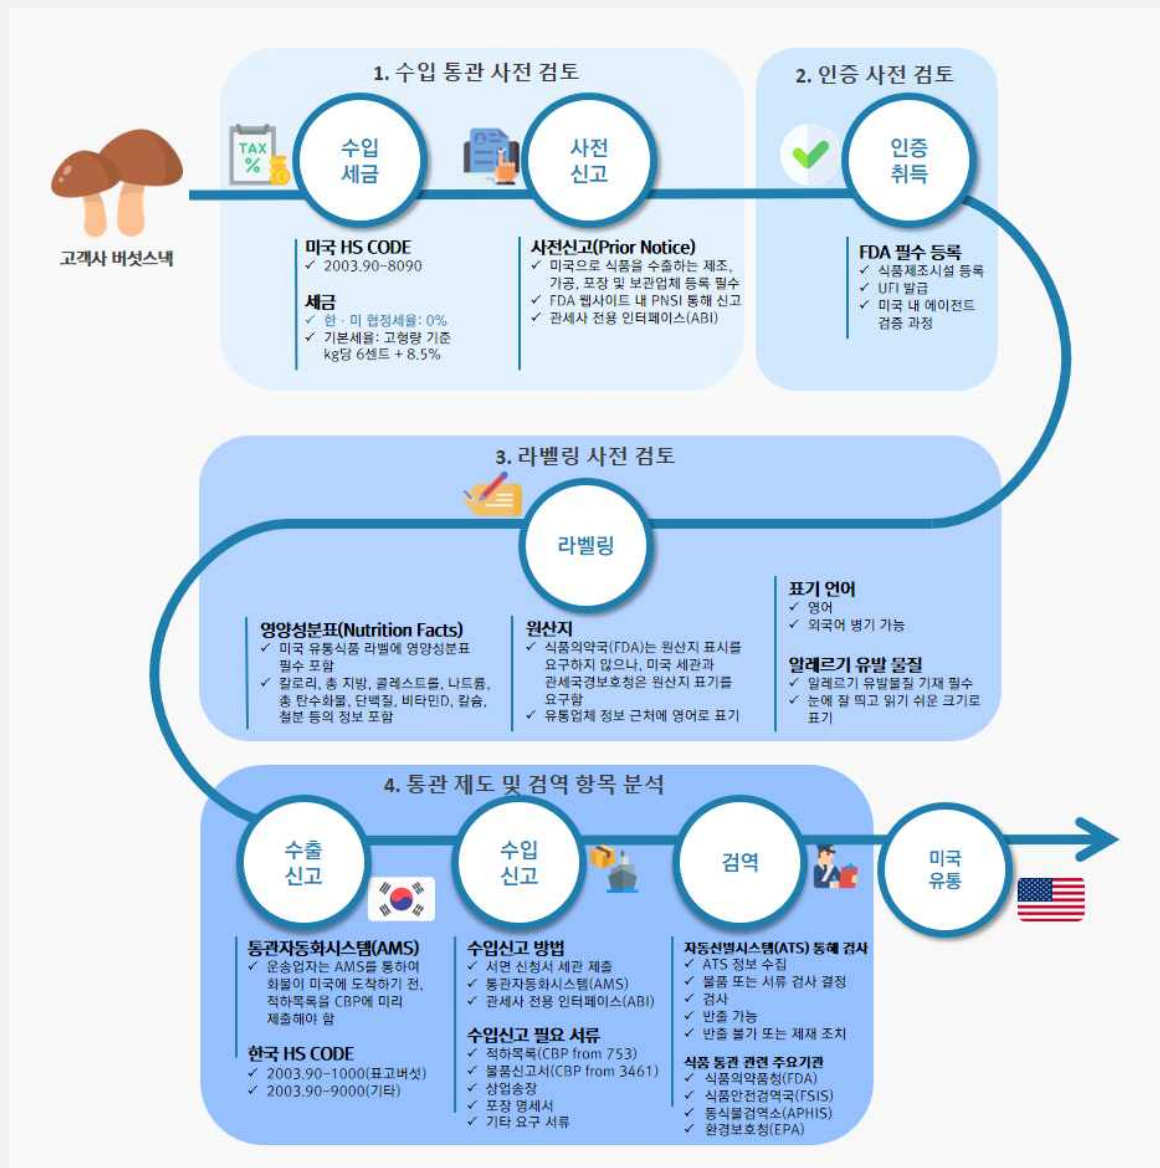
1. 수입 통관 사전 검토

2. 인증 사전 검토

TAX %

수입 세금

사전 신고

인증 취득

고객사 버섯스낵

미국 HS CODE
✓ 2003.90-8090

세금
✓ 한 · 미 협정세율: 0%
✓ 기본세율: 고형량 기준 kg당 6센트 + 8.5%

사전신고(Prior Notice)
✓ 미국으로 식품을 수출하는 제조, 가공, 포장 및 보관업체 등록 필수
✓ FDA 웹사이트 내 PNSI 통해 신고
✓ 관세사 전용 인터페이스(ABI)

FDA 필수 등록
✓ 식품제조시설 등록
✓ UFI 발급
✓ 미국 내 에이전트 검증 과정

3. 라벨링 사전 검토

라벨링

영양성분표(Nutrition Facts)
✓ 미국 유통식품 라벨에 영양성분표 필수 포함
✓ 칼로리, 총 지방, 콜레스트롤, 나트륨, 총 탄수화물, 단백질, 비타민D, 칼슘, 철분 등의 정보 포함

원산지
✓ 식품의약국(FDA)는 원산지 표시를 요구하지 않으나, 미국 세관과 관세국경보호청은 원산지 표기를 요구함
✓ 유통업체 정보 근처에 영어로 표기

표기 언어
✓ 영어
✓ 외국어 병기 가능

알레르기 유발 물질
✓ 알레르기 유발물질 기재 필수
✓ 눈에 잘 띄고 읽기 쉬운 크기로 표기

4. 통관 제도 및 검역 항목 분석

수출 신고

수입 신고

검역

미국 유통

통관자동화시스템(AMS)
✓ 운송업자는 AMS를 통하여 화물이 미국에 도착하기 전, 적하목록을 CBP에 미리 제출해야 함

한국 HS CODE
✓ 2003.90-1000(표고버섯)
✓ 2003.90-9000(기타)

수입신고 방법
✓ 서면 신청서 세관 제출
✓ 통관자동화시스템(AMS)
✓ 관세사 전용 인터페이스(ABI)

수입신고 필요 서류
✓ 적하목록(CBP from 753)
✓ 물품신고서(CBP from 3461)
✓ 상업송장
✓ 포장 명세서
✓ 기타 요구 서류

자동선별시스템(ATS) 통해 검사
✓ ATS 정보 수집
✓ 물품 또는 서류 검사 결정
✓ 검사
✓ 반출 가능
✓ 반출 불가 또는 제재 조치

식품 통관 관련 주요기관
✓ 식품의약품청(FDA)
✓ 식품안전검역국(FSIS)
✓ 동식물검역소(APHIS)
✓ 환경보호청(EPA)